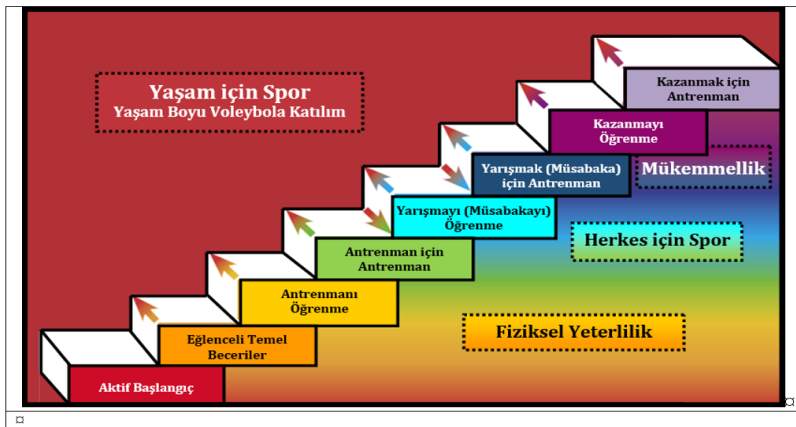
Yaşam için Spor
Yaşam Boyu Voleybola Katılım

Kazanmak için Antrenman

Kazanmayı Öğrenme

Yarışmak (Müsabaka) için Antrenman

Mükemmellik

Yarışmayı (Müsabakayı) Öğrenme

Herkes için Spor

Antrenman için Antrenman

Antrenmanı Öğrenme

Fiziksel Yeterlilik

Eğlenceli Temel Beceriler

Aktif Başlangıç